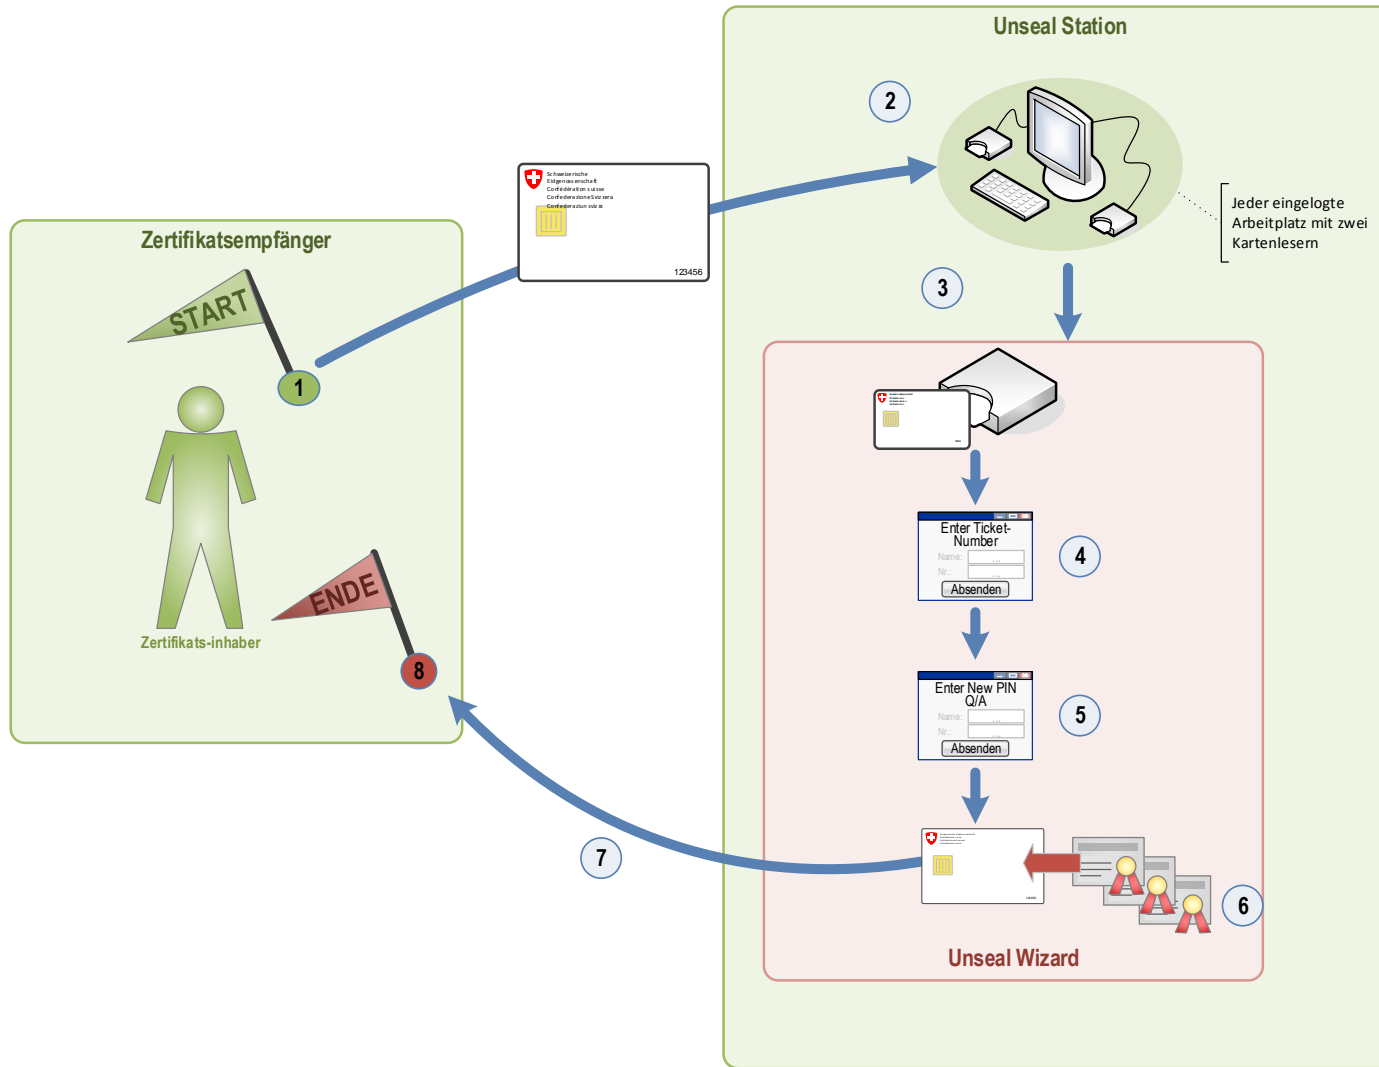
Unseal Station

2

Schweizerische
Eidgenossenschaft
Confédération suisse
Confederazione Svizzera
Confederaziun svizra

123456

Jeder eingelogte Arbeitplatz mit zwei Kartenlesern

Zertifikatsempfänger

START

1

3

Enter Ticket-Number
Name:
Nr.:
Absenden

4

ENDE

Zertifikats-inhaber

8

Enter New PIN Q/A
Name:
Nr.:
Absenden

5

7

6

Unseal Wizard